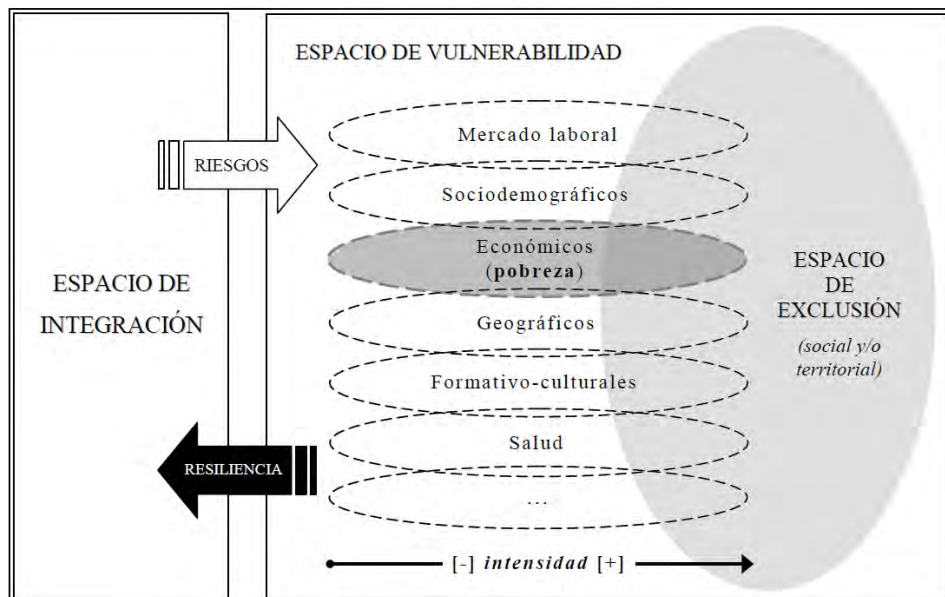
ESPACIO DE VULNERABILIDAD

RIESGOS

Mercado laboral

Sociodemográficos

Económicos
(**pobreza**)

Geográficos

Formativo-culturales

Salud

...

ESPACIO DE INTEGRACIÓN

ESPACIO DE EXCLUSIÓN

*(social y/o territorial)*

RESILIENCIA

[-] *intensidad* [+]